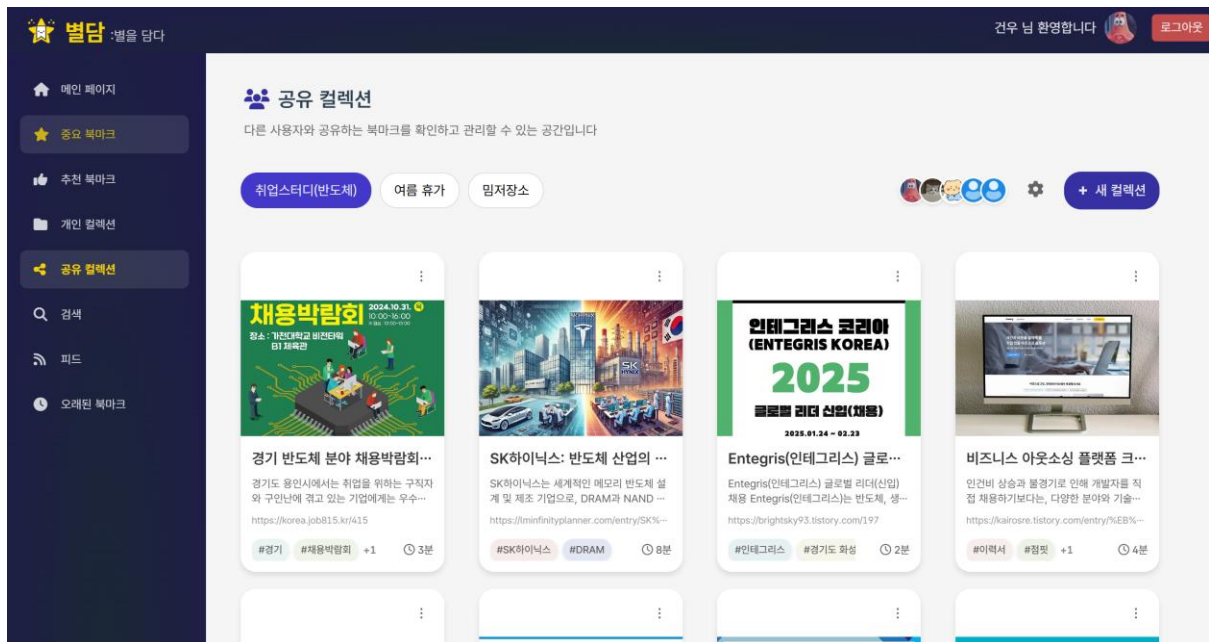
별담 :별을 담다

건우 님 환영합니다 로그아웃

메인 페이지
중요 북마크
추천 북마크
개인 컬렉션
공유 컬렉션
검색
피드
오래된 북마크

공유 컬렉션
다른 사용자와 공유하는 북마크를 확인하고 관리할 수 있는 공간입니다

취업스터디(반도체) 여름 휴가 밈저장소

+ 새 컬렉션

채용박람회 2024.10.31. 10:00~16:00 장소 : 가천대학교 비전타워 B1 체육관
경기 반도체 분야 채용박람회…
경기도 용인시에서는 취업을 위하는 구직자와 구인난에 겪고 있는 기업에게는 우수…
https://korea.job815.kr/415
#경기 #채용박람회 +1 3분

SK하이닉스: 반도체 산업의 …
SK하이닉스는 세계적인 메모리 반도체 설계 및 제조 기업으로, DRAM과 NAND …
https://lminfinityplanner.com/entry/SK%…
#SK하이닉스 #DRAM 8분

인테그리스 코리아 (ENTEGRIS KOREA) 2025 글로벌 리더 신입(채용) 2025.01.24 ~ 02.23
Entegris(인테그리스) 글로…
Entegris(인테그리스) 글로벌 리더(신입) 채용 Entegris(인테그리스)는 반도체, 생…
https://brightsky93.tistory.com/197
#인테그리스 #경기도 화성 2분

비즈니스 아웃소싱 플랫폼 크…
인건비 상승과 불경기로 인해 개발자를 직접 채용하기보다는, 다양한 분야와 기술…
https://kairosre.tistory.com/entry/%EB%…
#이력서 #첨핏 +1 4분